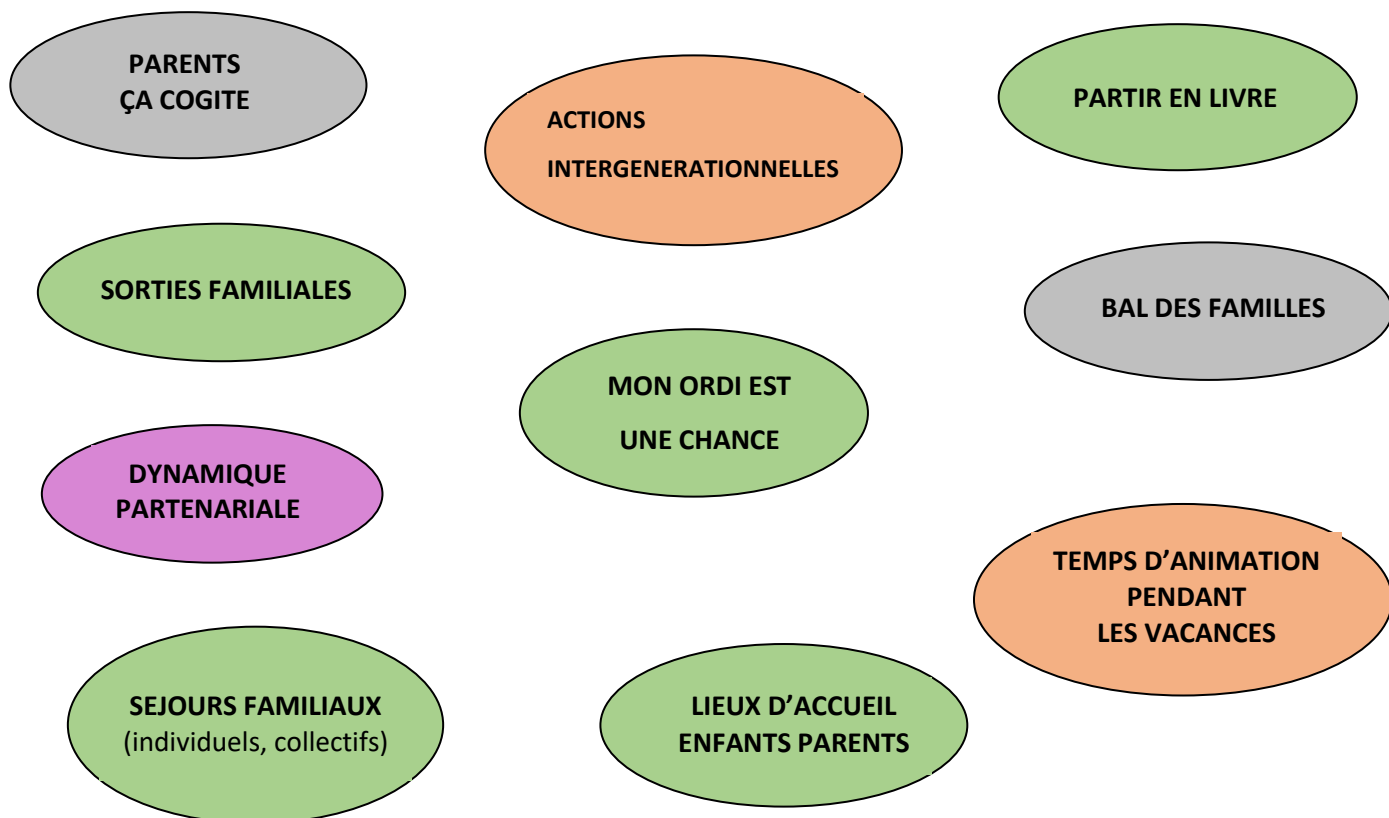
PARENTS
ÇA COGITE

ACTIONS
INTERGENERATIONNELLES

PARTIR EN LIVRE

SORTIES FAMILIALES

BAL DES FAMILLES

MON ORDI EST
UNE CHANCE

DYNAMIQUE
PARTENARIALE

TEMPS D'ANIMATION
PENDANT
LES VACANCES

SEJOURS FAMILIAUX
(individuels, collectifs)

LIEUX D'ACCUEIL
ENFANTS PARENTS